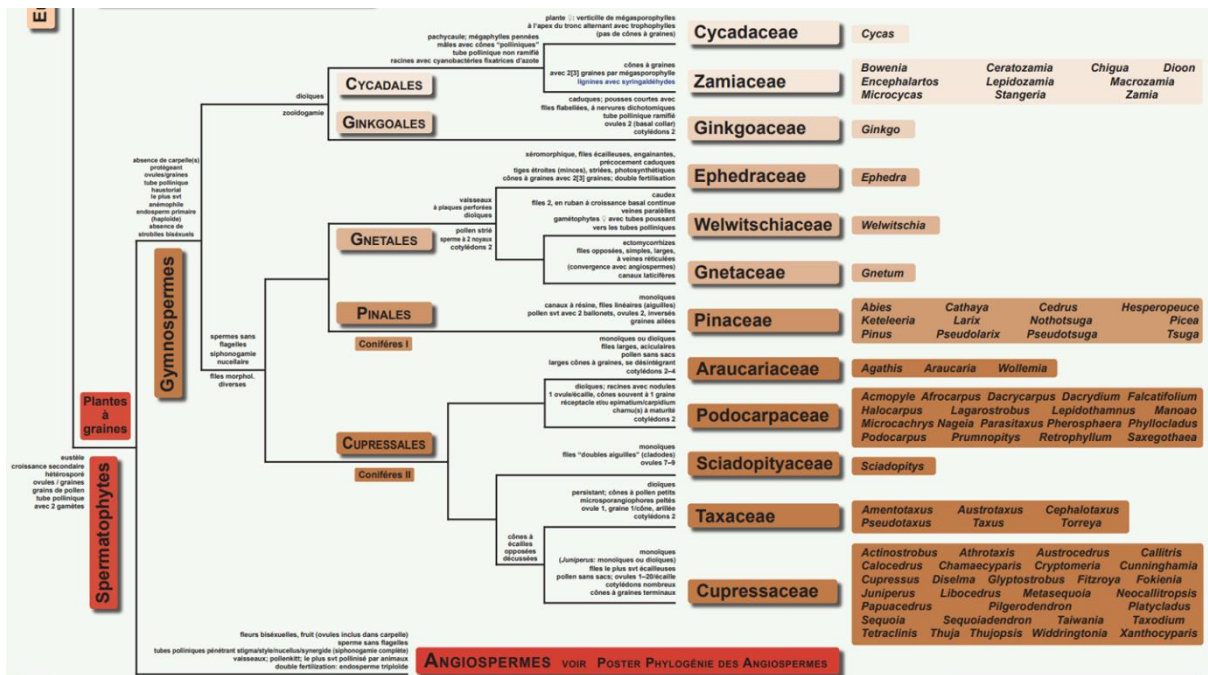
plante ♀: verticille de mégasporophylles à l'apex du tronc alternant avec trophophylles (pas de cônes à graines)

Cycadaceae

Cycas

pachycaule; mégaphylles pennées mâles avec cônes "polliniques" tube pollinique non ramifié racines avec cyanobactéries fixatrices d'azote

cônes à graines avec 2[3] graines par mégasporophylle lignines avec syringaldéhydes

Zamiaceae

Bowenia Ceratozamia Chigua Dioon Encephalartos Lepidozamia Macrozamia Microcycas Stangeria Zamia

CYCADALES

dioïques

zooïdogamie

GINKGOALES

caduques; pousses courtes avec files flabellées, à nervures dichotomiques tube pollinique ramifié ovules 2 (basal collar) cotylédons 2

Ginkgoaceae

Ginkgo

absence de carpelle(s) protégeant ovules/graines tube pollinique haustorial le plus svt anémophile endosperme primaire (haploïde) absence de strobiles bisexuels

xéromorphique, files écailleuses, engainantes, précocement caduques tiges étroites (minces), striées, photosynthétiques cônes à graines avec 2[3] graines; double fertilisation

Ephedraceae

Ephedra

vaisseaux à plaques perforées dioïques

caudes files 2, en ruban à croissance basal continue veines parallèles gamétophytes ♀ avec tubes poussant vers les tubes polliniques

Welwitschiaceae

Welwitschia

GNETALES

pollen strié sperme à 2 noyaux cotylédons 2

ectomycorrhizes files opposées, simples, larges, à veines réticulées (convergence avec angiospermes) canaux laticifères

Gnetaceae

Gnetum

PINALES

monoïques canaux à résine, files linéaires (aiguilles) pollen svt avec 2 ballonets, ovules 2, inversés graines ailées

Pinaceae

Abies Cathaya Cedrus Hesperopeuce Keteleeria Larix Nothotsuga Picea Pinus Pseudolarix Pseudotsuga Tsuga

Conifères I

spermes sans flagelles siphonogamie nucellaire

files morphol. diverses

Gymnospermes

monoïques ou dioïques files larges, aciculaires pollen sans sacs larges cônes à graines, se désintègrant cotylédons 2–4

Araucariaceae

Agathis Araucaria Wollemia

dioïques; racines avec nodules 1 ovule/écaille, cônes souvent à 1 graine réceptacle ±/ou epimatium/carpidium charnu(s) à maturité cotylédons 2

Podocarpaceae

Acmopyle Afrocarpus Dacrycarpus Dacrydium Falcatifolium Halocarpus Lagarostrobus Lepidothamnus Manoao Microcachrys Nageia Parasitaxus Pherosphaera Phyllocladus Podocarpus Prumnopitys Retrophyllum Saxegothaea

Plantes à graines

CUPRESSALES

Conifères II

monoïques files "doubles aiguilles" (cladodes) ovules 7–9

Sciadopityaceae

Sciadopitys

eustèle croissance secondaire hétérosporé ovules / graines grains de pollen tube pollinique avec 2 gamètes

dioïques persistant; cônes à pollen petits microsporangiophores peltés ovule 1, graine 1/cône, arillée cotylédons 2

Taxaceae

Amentotaxus Austrotaxus Cephalotaxus Pseudotaxus Taxus Torreya

cônes à écailles opposées décussées

monoïques (Juniperus: monoïques ou dioïques) files le plus svt écailleuses pollen sans sacs; ovules 1–20/écaille cotylédons nombreux cônes à graines terminaux

Cupressaceae

Actinostrobus Athrotaxis Austrocedrus Callitris Calocedrus Chamaecyparis Cryptomeria Cunninghamia Cupressus Diselma Glyptostrobus Fitzroya Fokienia Juniperus Libocedrus Metasequoia Neocallitropsis Papuacedrus Pilgerodendron Platycladus Sequoia Sequoiadendron Taiwania Taxodium Tetraclinis Thuja Thujopsis Widdringtonia Xanthocyparis

Spermatophytes

fleurs bisexuelles, fruit (ovules inclus dans carpelle) sperme sans flagelles tubes polliniques pénétrant stigma/style/nucellus/synergide (siphonogamie complète) vaisseaux; pollenkitt; le plus svt pollinisé par animaux double fertilization: endosperme triploïde

ANGIOSPERMES VOIR POSTER PHYLOGÉNIE DES ANGIOSPERMES